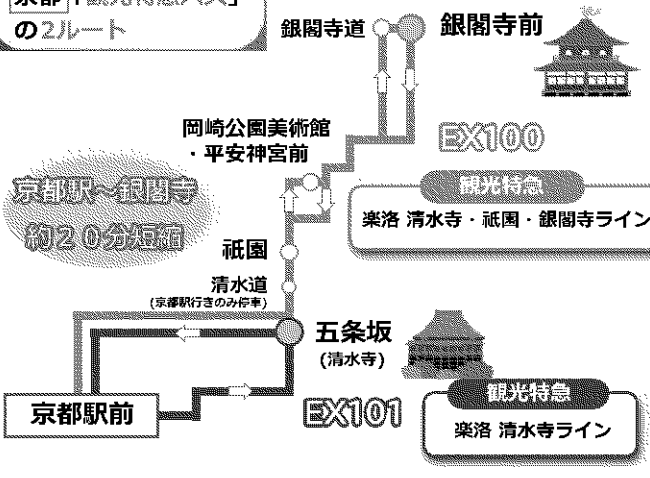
京都「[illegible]」
の2ルート

銀閣寺道

銀閣寺前

岡崎公園美術館
・平安神宮前

EX100

京都駅~銀閣寺
約20分短縮

観光特急
楽洛 清水寺・祇園・銀閣寺ライン

祇園

清水道
(京都駅行きのみ停車)

五条坂
(清水寺)

京都駅前

EX101

観光特急
楽洛 清水寺ライン